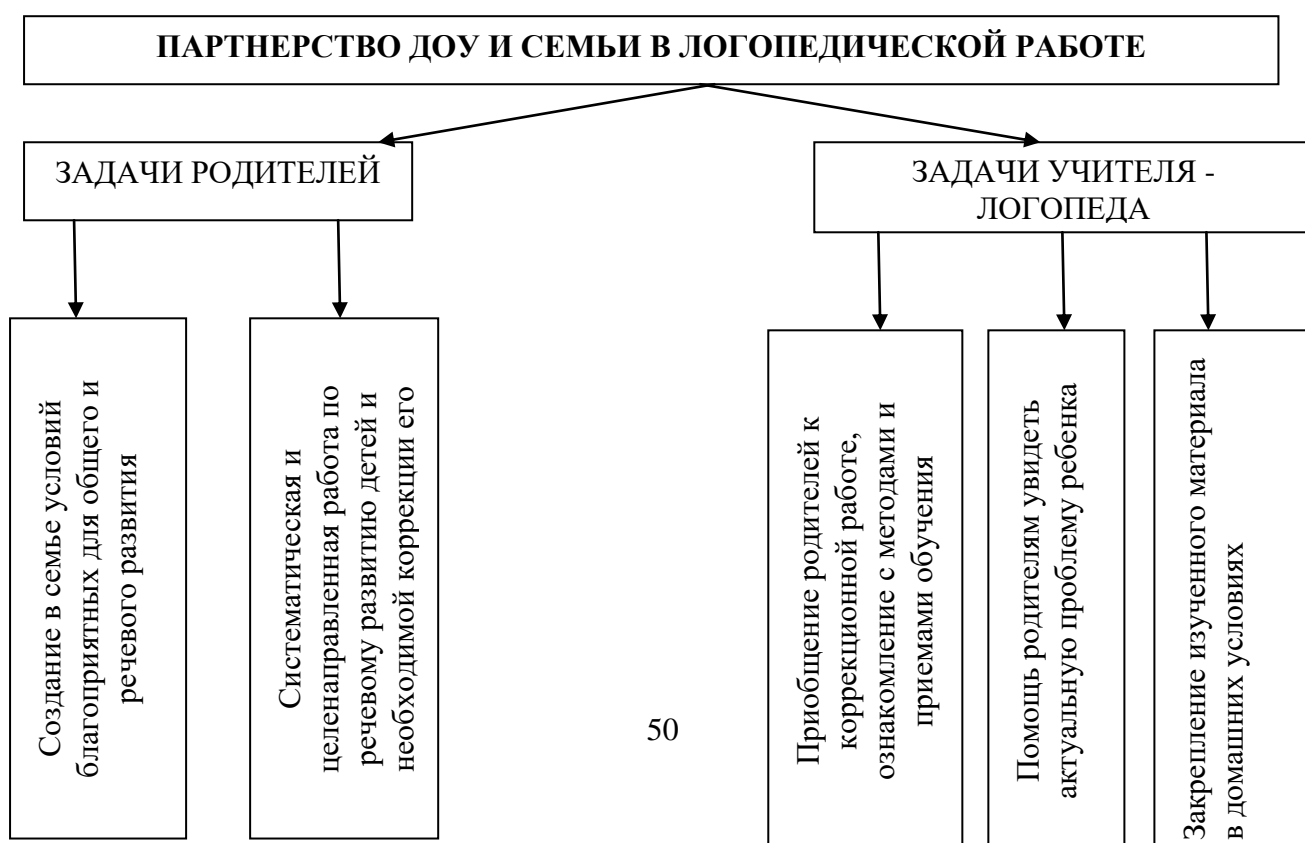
ПАРТНЕРСТВО ДОУ И СЕМЬИ В ЛОГОПЕДИЧЕСКОЙ РАБОТЕ

ЗАДАЧИ РОДИТЕЛЕЙ

ЗАДАЧИ УЧИТЕЛЯ - ЛОГОПЕДА

Создание в семье условий благоприятных для общего и речевого развития

Систематическая и целенаправленная работа по речевому развитию детей и необходимой коррекции его

Приобщение родителей к коррекционной работе, ознакомление с методами и приемами обучения

Помощь родителям увидеть актуальную проблему ребенка

Закрепление изученного материала в домашних условиях

50